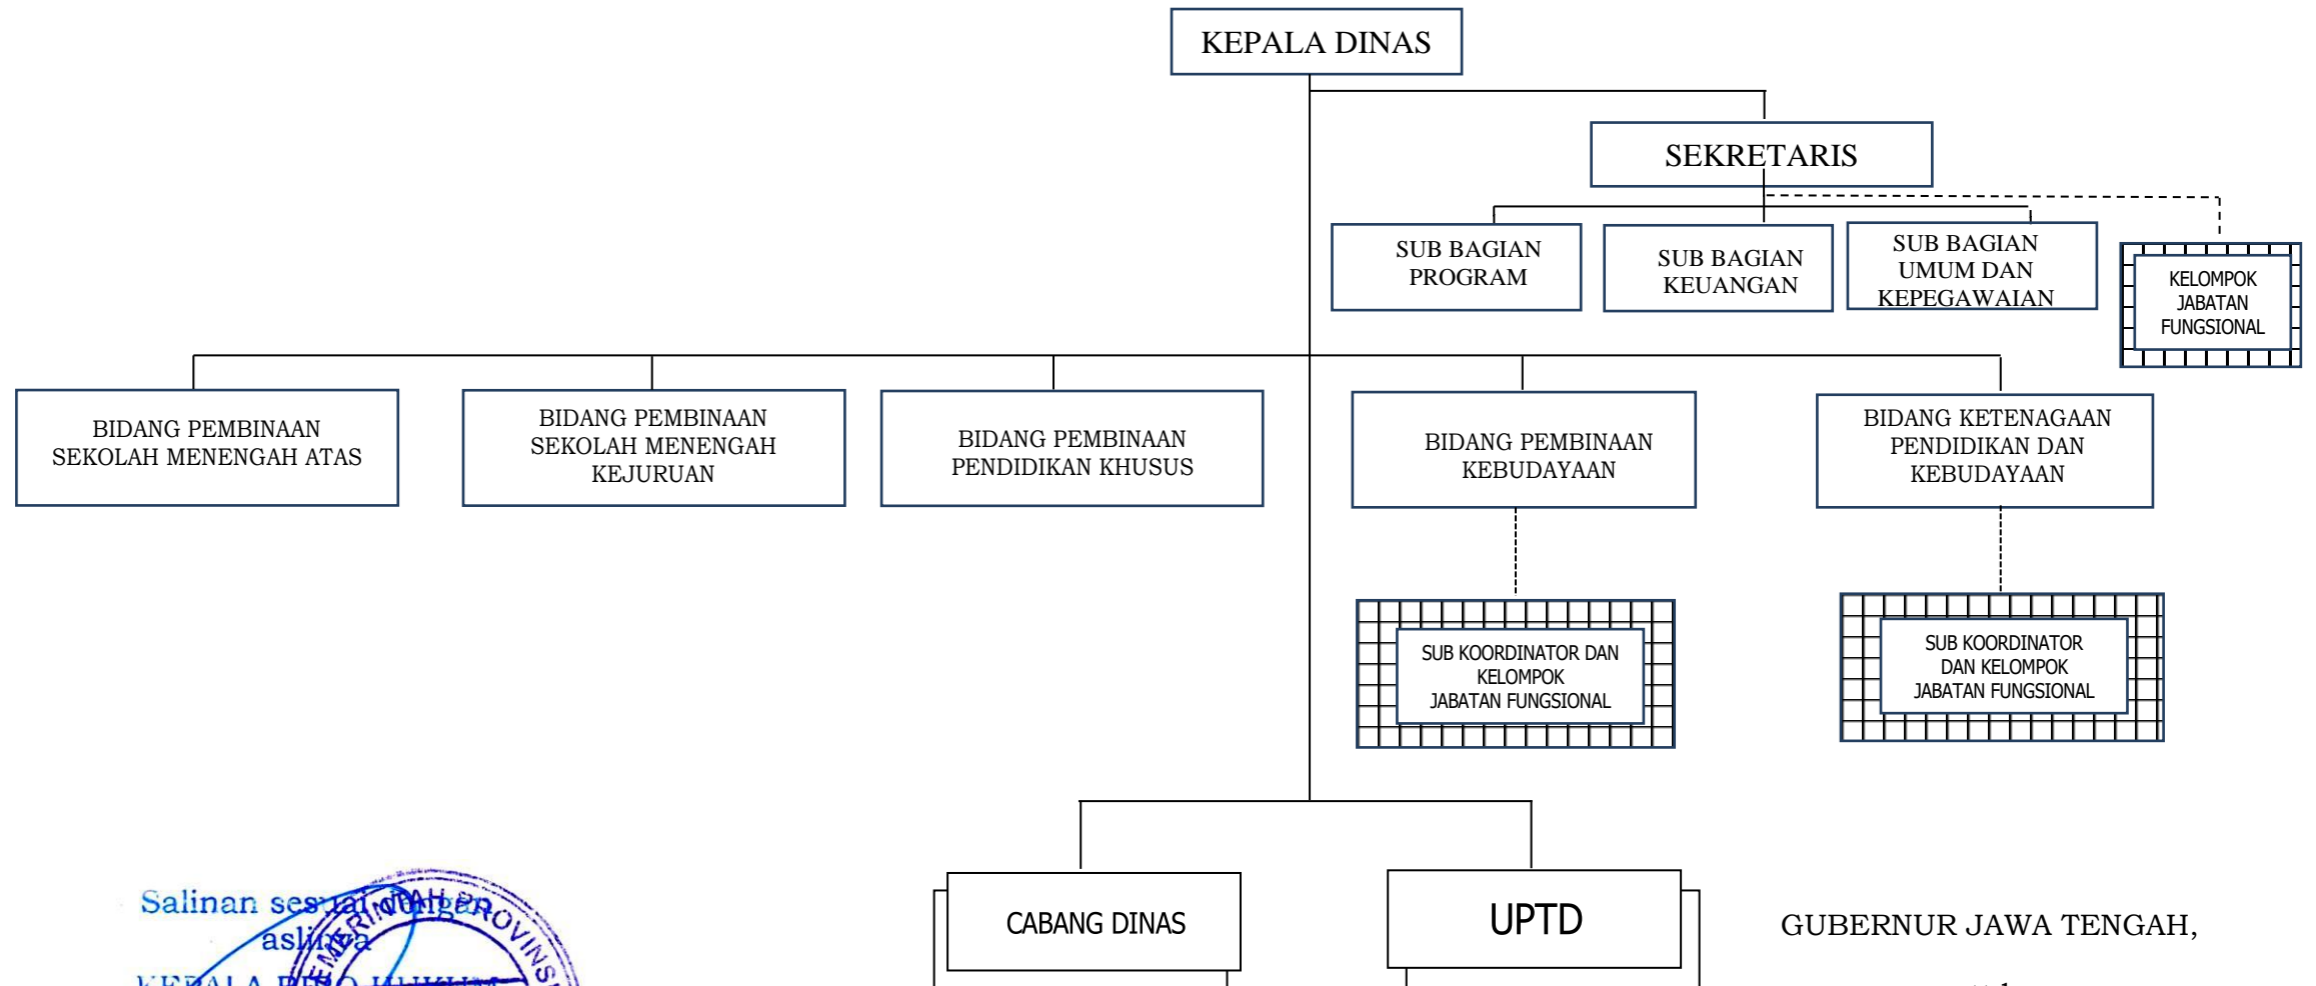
KEPALA DINAS

SEKRETARIS

SUB BAGIAN PROGRAM

SUB BAGIAN KEUANGAN

SUB BAGIAN UMUM DAN KEPEGAWAIAN

KELOMPOK JABATAN FUNGSIONAL

BIDANG PEMBINAAN SEKOLAH MENENGAH ATAS

BIDANG PEMBINAAN SEKOLAH MENENGAH KEJURUAN

BIDANG PEMBINAAN PENDIDIKAN KHUSUS

BIDANG PEMBINAAN KEBUDAYAAN

BIDANG KETENAGAAN PENDIDIKAN DAN KEBUDAYAAN

SUB KOORDINATOR DAN KELOMPOK JABATAN FUNGSIONAL

SUB KOORDINATOR DAN KELOMPOK JABATAN FUNGSIONAL

CABANG DINAS

UPTD

Salinan sesuai dengan aslinya

KEPALA BIRO HUKUM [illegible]

PEMERINTAH PROVINSI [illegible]

GUBERNUR JAWA TENGAH,